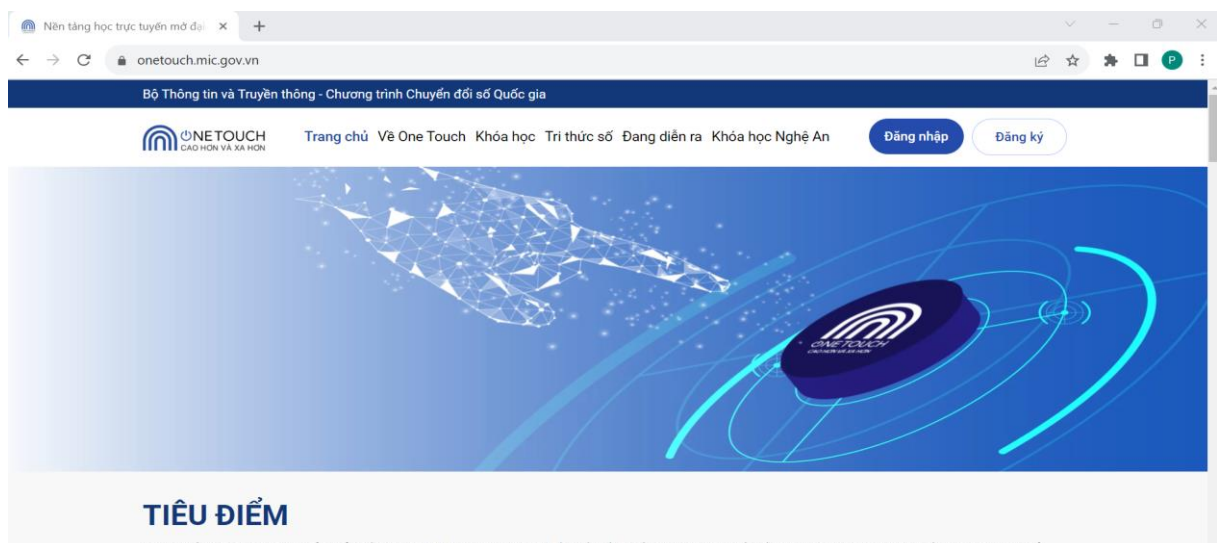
Nền tảng học trực tuyến mở đại ×
+
onetouch.mic.gov.vn
P

Bộ Thông tin và Truyền thông - Chương trình Chuyển đổi số Quốc gia

ONETOUCH
CAO HƠN VÀ XA HƠN

Trang chủ Về One Touch Khóa học Tri thức số Đang diễn ra Khóa học Nghệ An

Đăng nhập
Đăng ký

ONETOUCH
CAO HƠN VÀ XA HƠN

TIÊU ĐIỂM